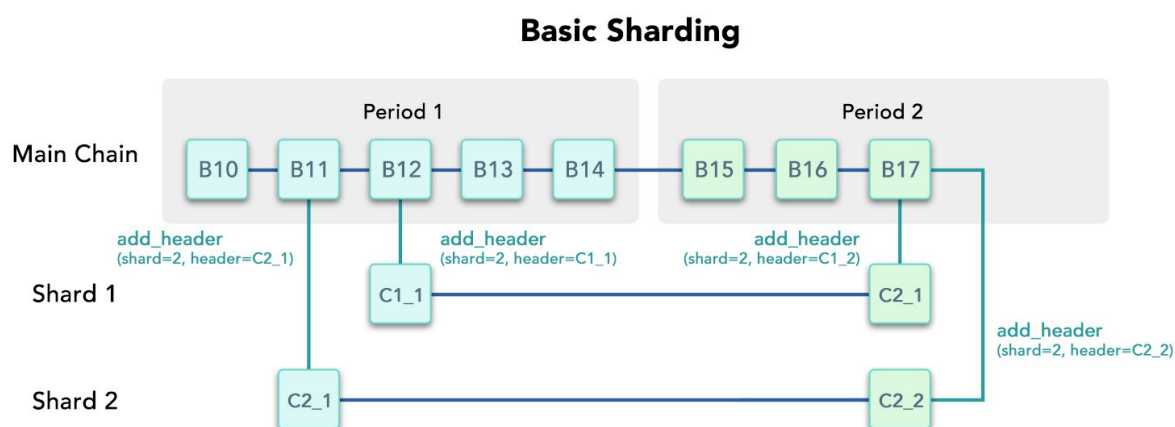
Basic Sharding

Period 1

Period 2

Main Chain

B10 B11 B12 B13 B14 B15 B16 B17

add_header
(shard=2, header=C2_1)

add_header
(shard=2, header=C1_1)

add_header
(shard=2, header=C1_2)

Shard 1

C1_1

C2_1

add_header
(shard=2, header=C2_2)

Shard 2

C2_1

C2_2